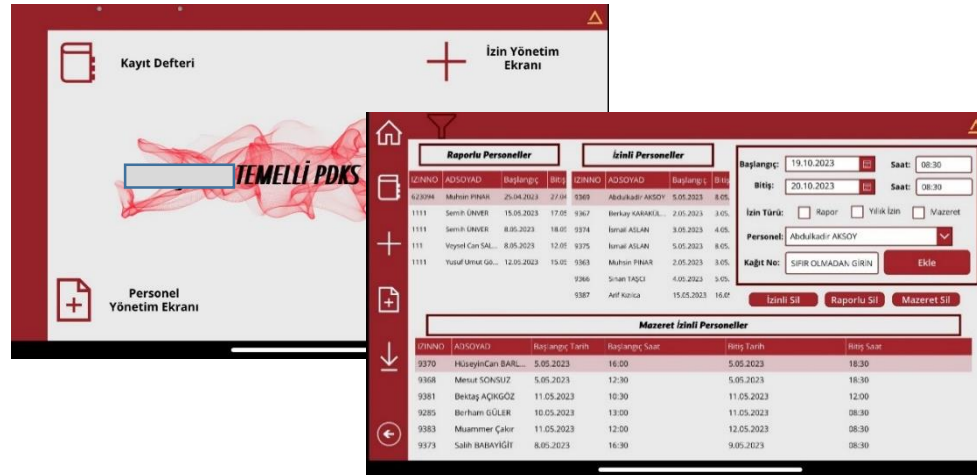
Kayıt Defteri

İzin Yönetim Ekranı

TEMELLİ PDKS

Personel Yönetim Ekranı

Raporlu Personeller

| IZINNO | ADSOYAD | Başlangıç | Bitiş |
|---|---|---|---|
| 623094 | Muhsin PINAR | 25.04.2023 | 27.04 |
| 1111 | Semih ÜNVER | 15.05.2023 | 17.05 |
| 1111 | Semih ÜNVER | 8.05.2023 | 18.05 |
| 111 | Veysel Can SAL... | 8.05.2023 | 12.05 |
| 1111 | Yusuf Umut Gö... | 12.05.2023 | 15.05 |

İzinli Personeller

| IZINNO | ADSOYAD | Başlangıç | Bitiş |
|---|---|---|---|
| 9369 | Abdulkadir AKSOY | 5.05.2023 | 8.05. |
| 9367 | Berkay KARAKUL... | 2.05.2023 | 3.05. |
| 9374 | İsmail ASLAN | 3.05.2023 | 4.05. |
| 9375 | İsmail ASLAN | 5.05.2023 | 8.05. |
| 9363 | Muhsin PINAR | 2.05.2023 | 3.05. |
| 9366 | Sinan TAŞCI | 4.05.2023 | 5.05. |
| 9387 | Arif Kızılca | 15.05.2023 | 16.05 |

Başlangıç: 19.10.2023 Saat: 08:30
Bitiş: 20.10.2023 Saat: 08:30
İzin Türü: Rapor Yıllık İzin Mazeret
Personel: Abdulkadir AKSOY
Kağıt No: SIFIR OLMADAN GİRİN
Ekle

İzinli Sil Raporlu Sil Mazeret Sil

Mazeret İzinli Personeller

| IZINNO | ADSOYAD | Başlangıç Tarih | Başlangıç Saat | Bitiş Tarih | Bitiş Saat |
|---|---|---|---|---|---|
| 9370 | HüseyinCan BARL... | 5.05.2023 | 16:00 | 5.05.2023 | 18:30 |
| 9368 | Mesut SONSUZ | 5.05.2023 | 12:30 | 5.05.2023 | 18:30 |
| 9381 | Bektaş AÇIKGÖZ | 11.05.2023 | 10:30 | 11.05.2023 | 12:00 |
| 9285 | Berham GÜLER | 10.05.2023 | 13:00 | 11.05.2023 | 08:30 |
| 9383 | Muammer Çakır | 11.05.2023 | 12:00 | 12.05.2023 | 08:30 |
| 9373 | Salih BABAYİĞİT | 8.05.2023 | 16:30 | 9.05.2023 | 08:30 |